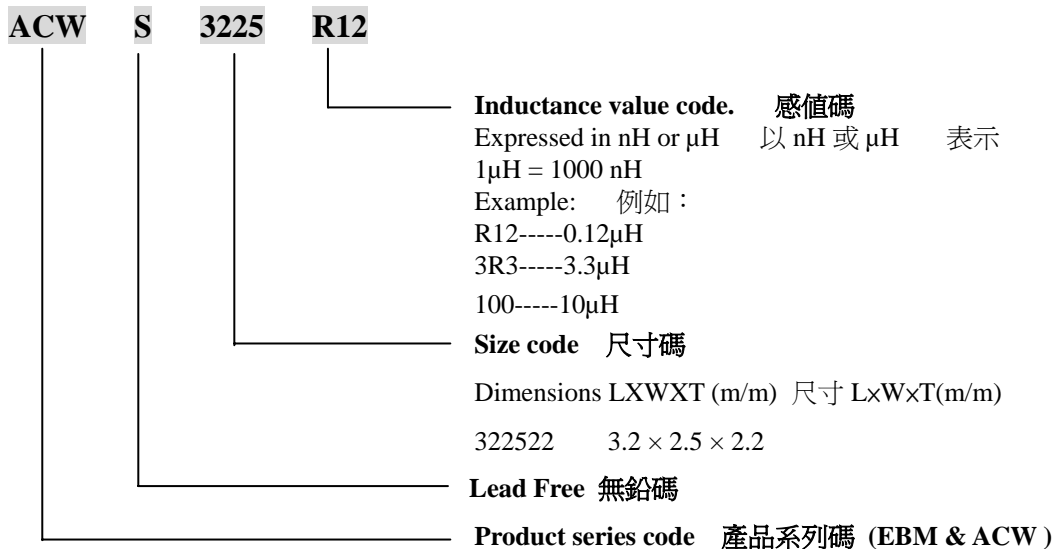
ACW S 3225 R12

Inductance value code. 感值碼
Expressed in nH or μH 以 nH 或 μH 表示
1μH = 1000 nH
Example: 例如：
R12-----0.12μH
3R3-----3.3μH
100-----10μH

Size code 尺寸碼
Dimensions LXWXT (m/m) 尺寸 L×W×T(m/m)
322522 $3.2 \times 2.5 \times 2.2$

Lead Free 無鉛碼

Product series code 產品系列碼 (EBM & ACW )